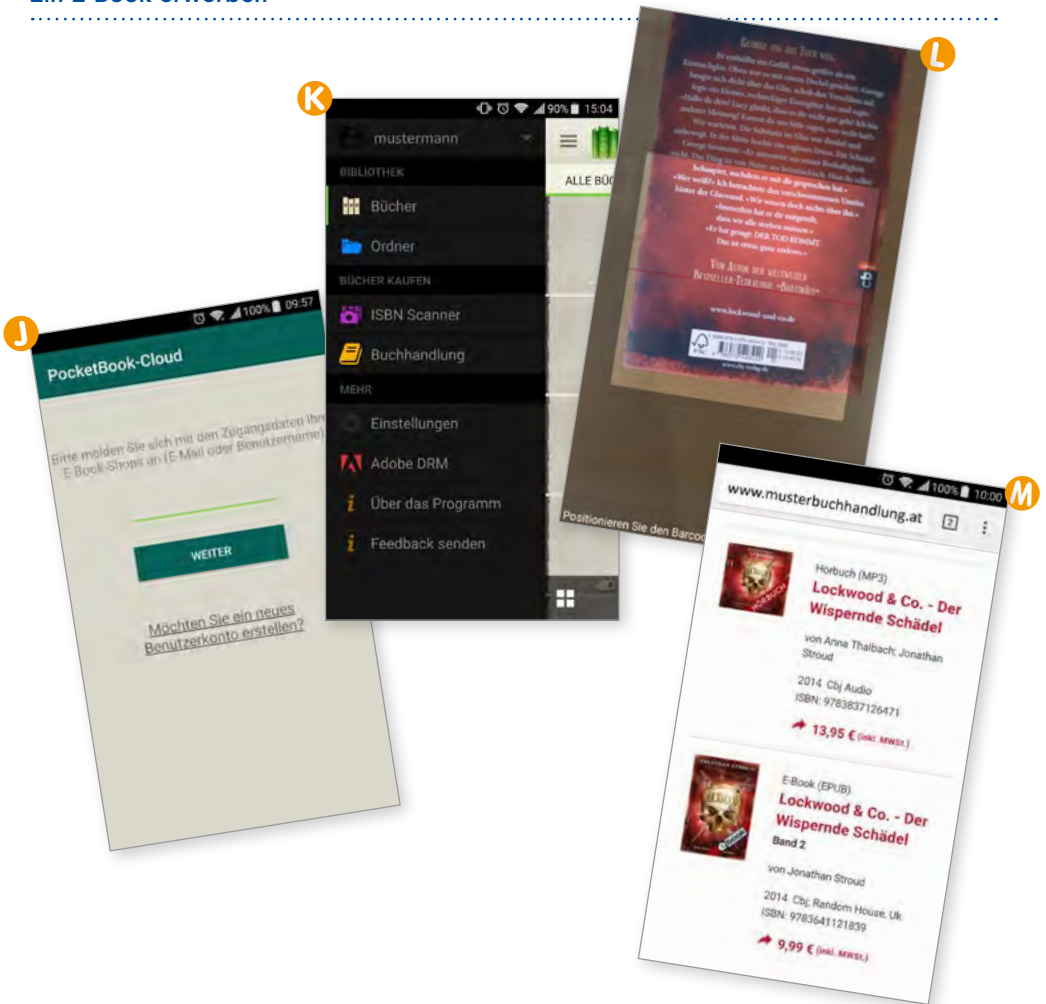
E-Book erwerben

K

15:04

mustermann

BIBLIOTHEK

Bücher

Ordner

BÜCHER KAUFEN

ISBN Scanner

Buchhandlung

MEHR

Einstellungen

Adobe DRM

Über das Programm

Feedback senden

ALLE BÜC

L

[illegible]

Von Autor der weltweiten Bestseller-Tetralogie »Bartimäus«

www.lockwood-und-co.de

Positionieren Sie den Barco

J

100% 09:57

PocketBook-Cloud

Bitte melden Sie sich mit den Zugangsdaten Ihres E-Book-Shops an (E-Mail oder Benutzername)

WEITER

Möchten Sie ein neues Benutzerkonto erstellen?

M

100% 10:00

www.musterbuchhandlung.at

Hörbuch (MP3)

Lockwood & Co. - Der Wispernde Schädel

von Anna Thalbach; Jonathan Stroud

2014 Cbj Audio
ISBN: 9783837126471

13,95 € (inkl. MwSt.)

E-Book (EPUB)

Lockwood & Co. - Der Wispernde Schädel

Band 2

von Jonathan Stroud

2014 Cbj; Random House, Uk
ISBN: 9783641121839

9,99 € (inkl. MwSt.)